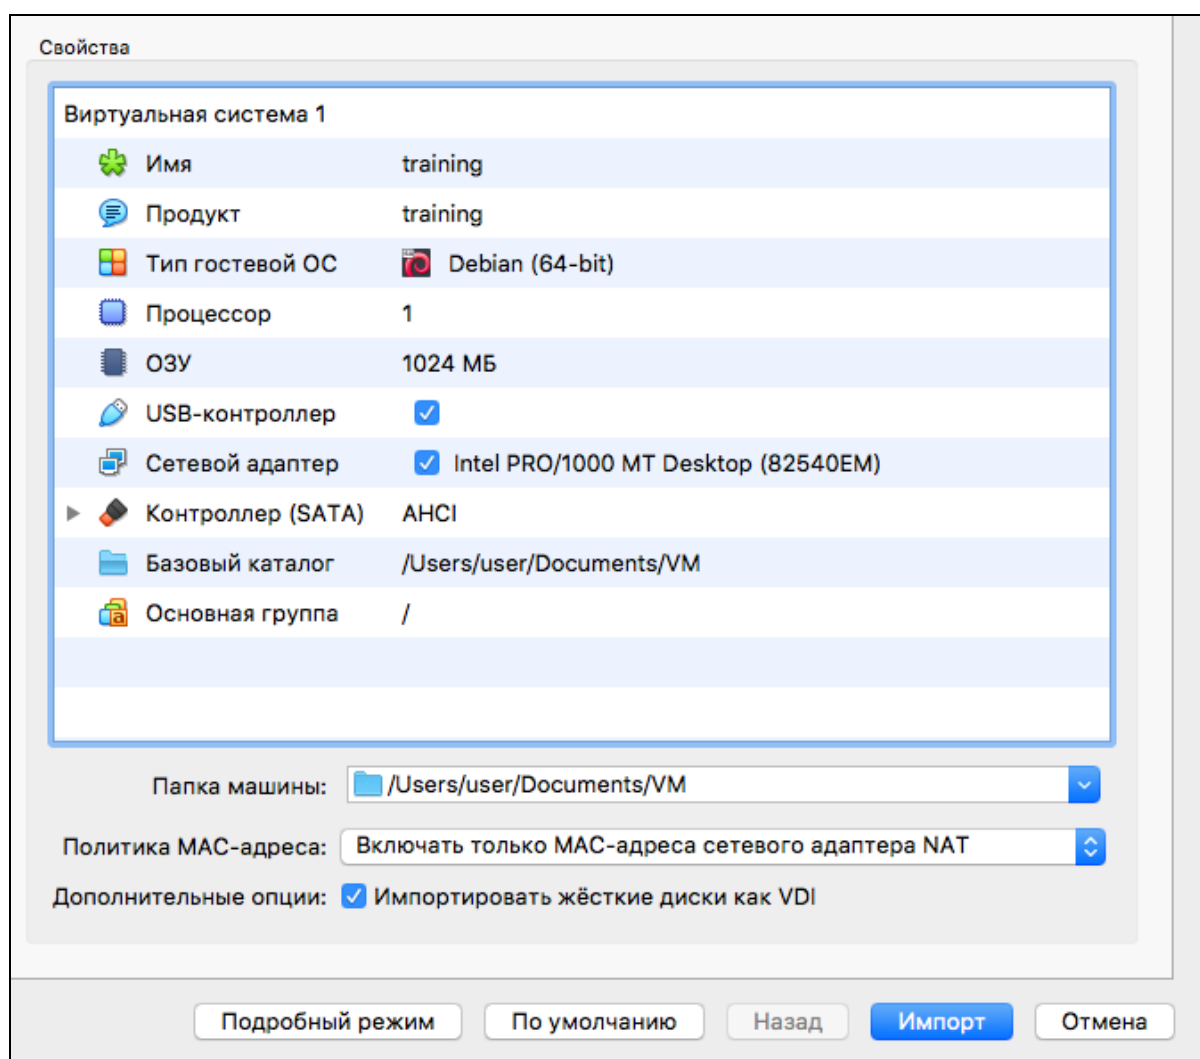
Свойства

Виртуальная система 1

| | |
|---|---|
| Имя | training |
| Продукт | training |
| Тип гостевой ОС | Debian (64-bit) |
| Процессор | 1 |
| ОЗУ | 1024 МБ |
| USB-контроллер | |
| Сетевой адаптер | Intel PRO/1000 MT Desktop (82540EM) |
| Контроллер (SATA) | AHCI |
| Базовый каталог | /Users/user/Documents/VM |
| Основная группа | / |

Папка машины: /Users/user/Documents/VM

Политика MAC-адреса: Включать только MAC-адреса сетевого адаптера NAT

Дополнительные опции: Импортировать жёсткие диски как VDI

Подробный режим   По умолчанию   Назад   Импорт   Отмена